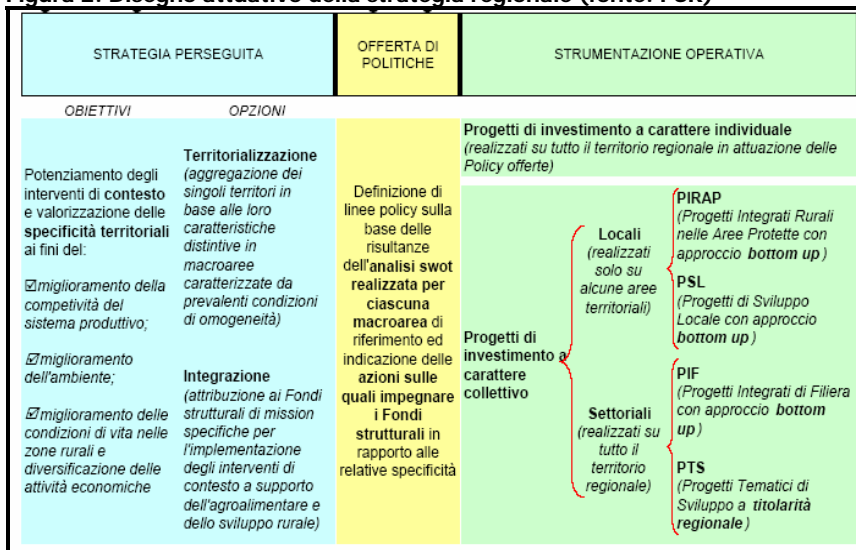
Figura 2. Disegno attuativo della strategia regionale (fonte: PSR)

STRATEGIA PERSEGUITA

OFFERTA DI POLITICHE

STRUMENTAZIONE OPERATIVA

OBIETTIVI

OPZIONI

Potenziamento degli interventi di contesto e valorizzazione delle specificità territoriali ai fini del:

☑miglioramento della competività del sistema produttivo;

☑miglioramento dell'ambiente;

☑miglioramento delle condizioni di vita nelle zone rurali e diversificazione delle attività economiche

Territorializzazione (aggregazione dei singoli territori in base alle loro caratteristiche distintive in macroaree caratterizzate da prevalenti condizioni di omogeneità)

Integrazione (attribuzione ai Fondi strutturali di mission specifiche per l'implementazione degli interventi di contesto a supporto dell'agroalimentare e dello sviluppo rurale)

Definizione di linee policy sulla base delle risultanze dell'analisi swot realizzata per ciascuna macroarea di riferimento ed indicazione delle azioni sulle quali impegnare i Fondi strutturali in rapporto alle relative specificità

Progetti di investimento a carattere individuale (realizzati su tutto il territorio regionale in attuazione delle Policy offerte)

Progetti di investimento a carattere collettivo

Locali (realizzati solo su alcune aree territoriali)

Settoriali (realizzati su tutto il territorio regionale)

PIRAP (Progetti Integrati Rurali nelle Aree Protette con approccio bottom up)

PSL (Progetti di Sviluppo Locale con approccio bottom up)

PIF (Progetti Integrati di Filiera con approccio bottom up)

PTS (Progetti Tematici di Sviluppo a titolarità regionale)